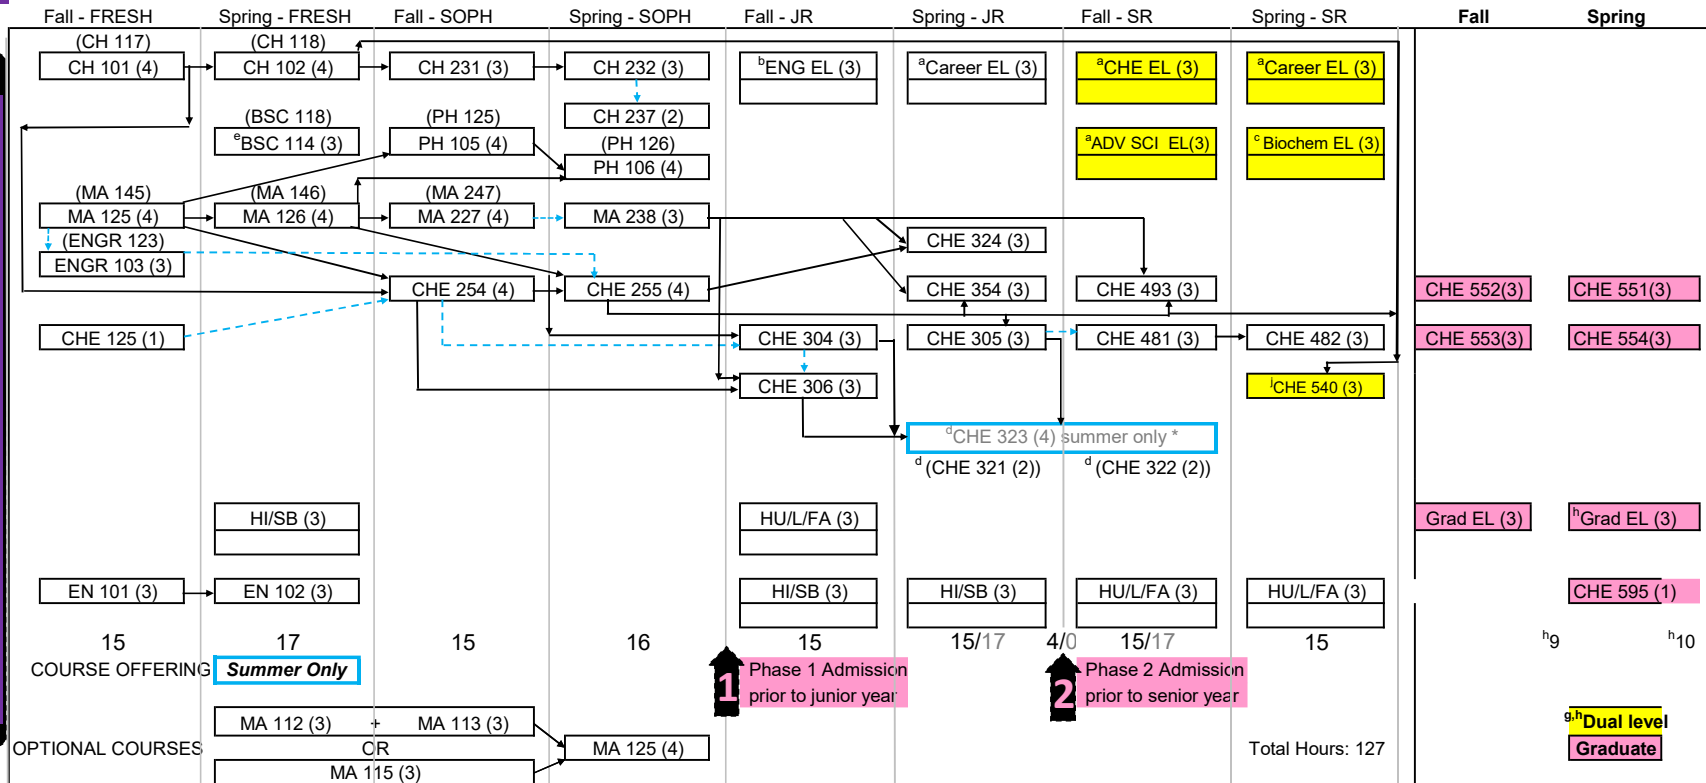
| Fall - FRESH | Spring - FRESH | Fall - SOPH | Spring - SOPH | Fall - JR | Spring - JR | Fall - SR | Spring - SR | Fall | Spring |
|---|---|---|---|---|---|---|---|---|---|
| (CH 117) CH 101 (4) | (CH 118) CH 102 (4) | CH 231 (3) | CH 232 (3) | $^b$ENG EL (3) | $^a$Career EL (3) | $^a$CHE EL (3) | $^a$Career EL (3) | | |
| | (BSC 118) $^e$BSC 114 (3) | (PH 125) PH 105 (4) | CH 237 (2) | | | $^a$ADV SCI EL(3) | $^c$Biochem EL (3) | | |
| | | | (PH 126) PH 106 (4) | | | | | | |
| (MA 145) MA 125 (4) | (MA 146) MA 126 (4) | (MA 247) MA 227 (4) | MA 238 (3) | | CHE 324 (3) | | | | |
| (ENGR 123) ENGR 103 (3) | | CHE 254 (4) | CHE 255 (4) | | CHE 354 (3) | CHE 493 (3) | | CHE 552(3) | CHE 551(3) |
| CHE 125 (1) | | | | CHE 304 (3) | CHE 305 (3) | CHE 481 (3) | CHE 482 (3) | CHE 553(3) | CHE 554(3) |
| | | | | CHE 306 (3) | | | $^i$CHE 540 (3) | | |
| | | | | | $^d$CHE 323 (4) summer only * | | | | |
| | | | | | $^d$(CHE 321 (2)) | $^d$(CHE 322 (2)) | | | |
| | HI/SB (3) | | | HU/L/FA (3) | | | | Grad EL (3) | $^h$Grad EL (3) |
| EN 101 (3) | EN 102 (3) | | | HI/SB (3) | HI/SB (3) | HU/L/FA (3) | HU/L/FA (3) | | CHE 595 (1) |
| 15 | 17 | 15 | 16 | 15 | 15/17 | 4/0 15/17 | 15 | $^h$9 | $^h$10 |

COURSE OFFERING Summer Only

1 Phase 1 Admission prior to junior year

2 Phase 2 Admission prior to senior year

OPTIONAL COURSES MA 112 (3) + MA 113 (3) OR MA 115 (3) MA 125 (4)

Total Hours: 127

$^{g,h}$Dual level Graduate